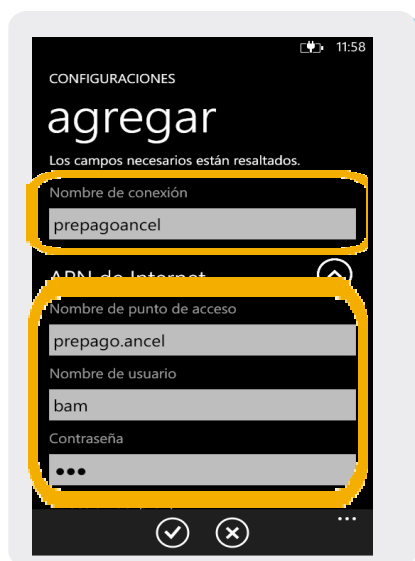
11:58

CONFIGURACIONES

agregar

Los campos necesarios están resaltados.

Nombre de conexión

prepagoancel

APN de Internet

Nombre de punto de acceso

prepago.ancel

Nombre de usuario

bam

Contraseña

•••